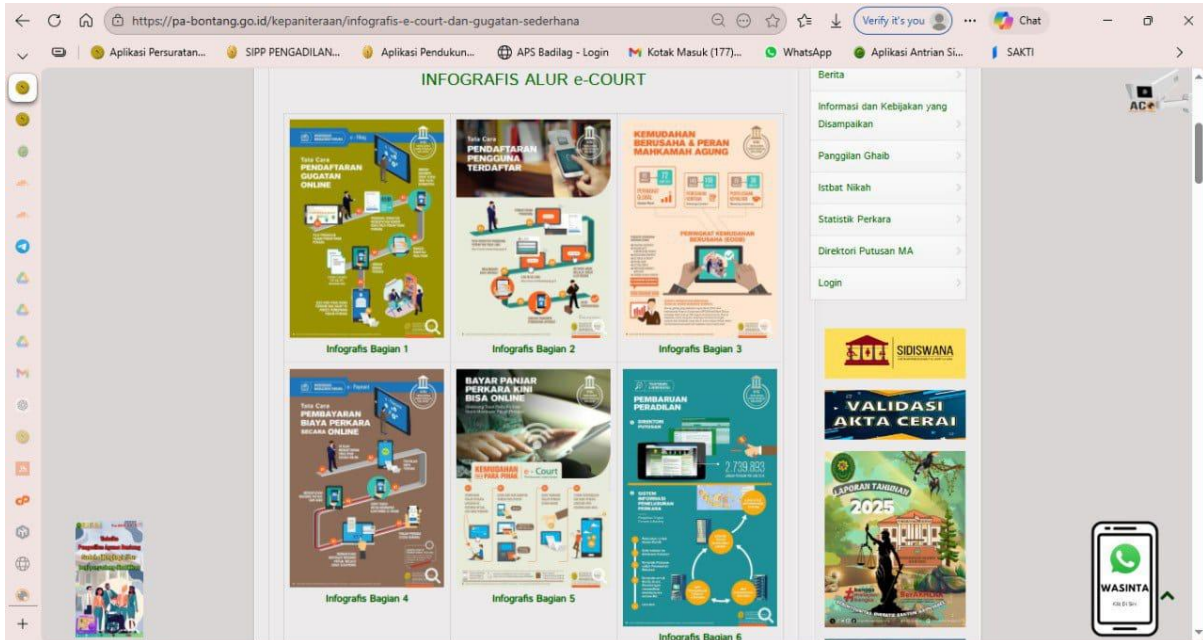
https://pa-bontang.go.id/kepaniteraan/infografis-e-court-dan-gugatan-sederhana

Verify it's you

Chat

Aplikasi Persuratan... SIPP PENGADILAN... Aplikasi Pendukun... APS Badilag - Login Kotak Masuk (177)... WhatsApp Aplikasi Antrian Si... SAKTI

INFOGRAFIS ALUR e-COURT

Tata Cara PENDAFTARAN GUGATAN ONLINE

Infografis Bagian 1

Tata Cara PENDAFTARAN PENGGUNA TERDAFTAR

Infografis Bagian 2

KEMUDAHAN BERUSAHA & PERAN MAHKAMAH AGUNG

Infografis Bagian 3

Tata Cara PEMBAYARAN BIAYA PERKARA SECARA ONLINE

Infografis Bagian 4

BAYAR PANJAR PERKARA KINI BISA ONLINE

KEMUDAHAN BAGI PARA PIHAK e-Court

Infografis Bagian 5

PEMBARUAN PERADILAN

2.739.883

Infografis Bagian 6

Berita

Informasi dan Kebijakan yang Disampaikan

Panggilan Ghaib

Istbat Nikah

Statistik Perkara

Direktori Putusan MA

Login

SIDISWANA

VALIDASI AKTA CERAI

LAPORAN TAHUNAN 2025

WASINTA